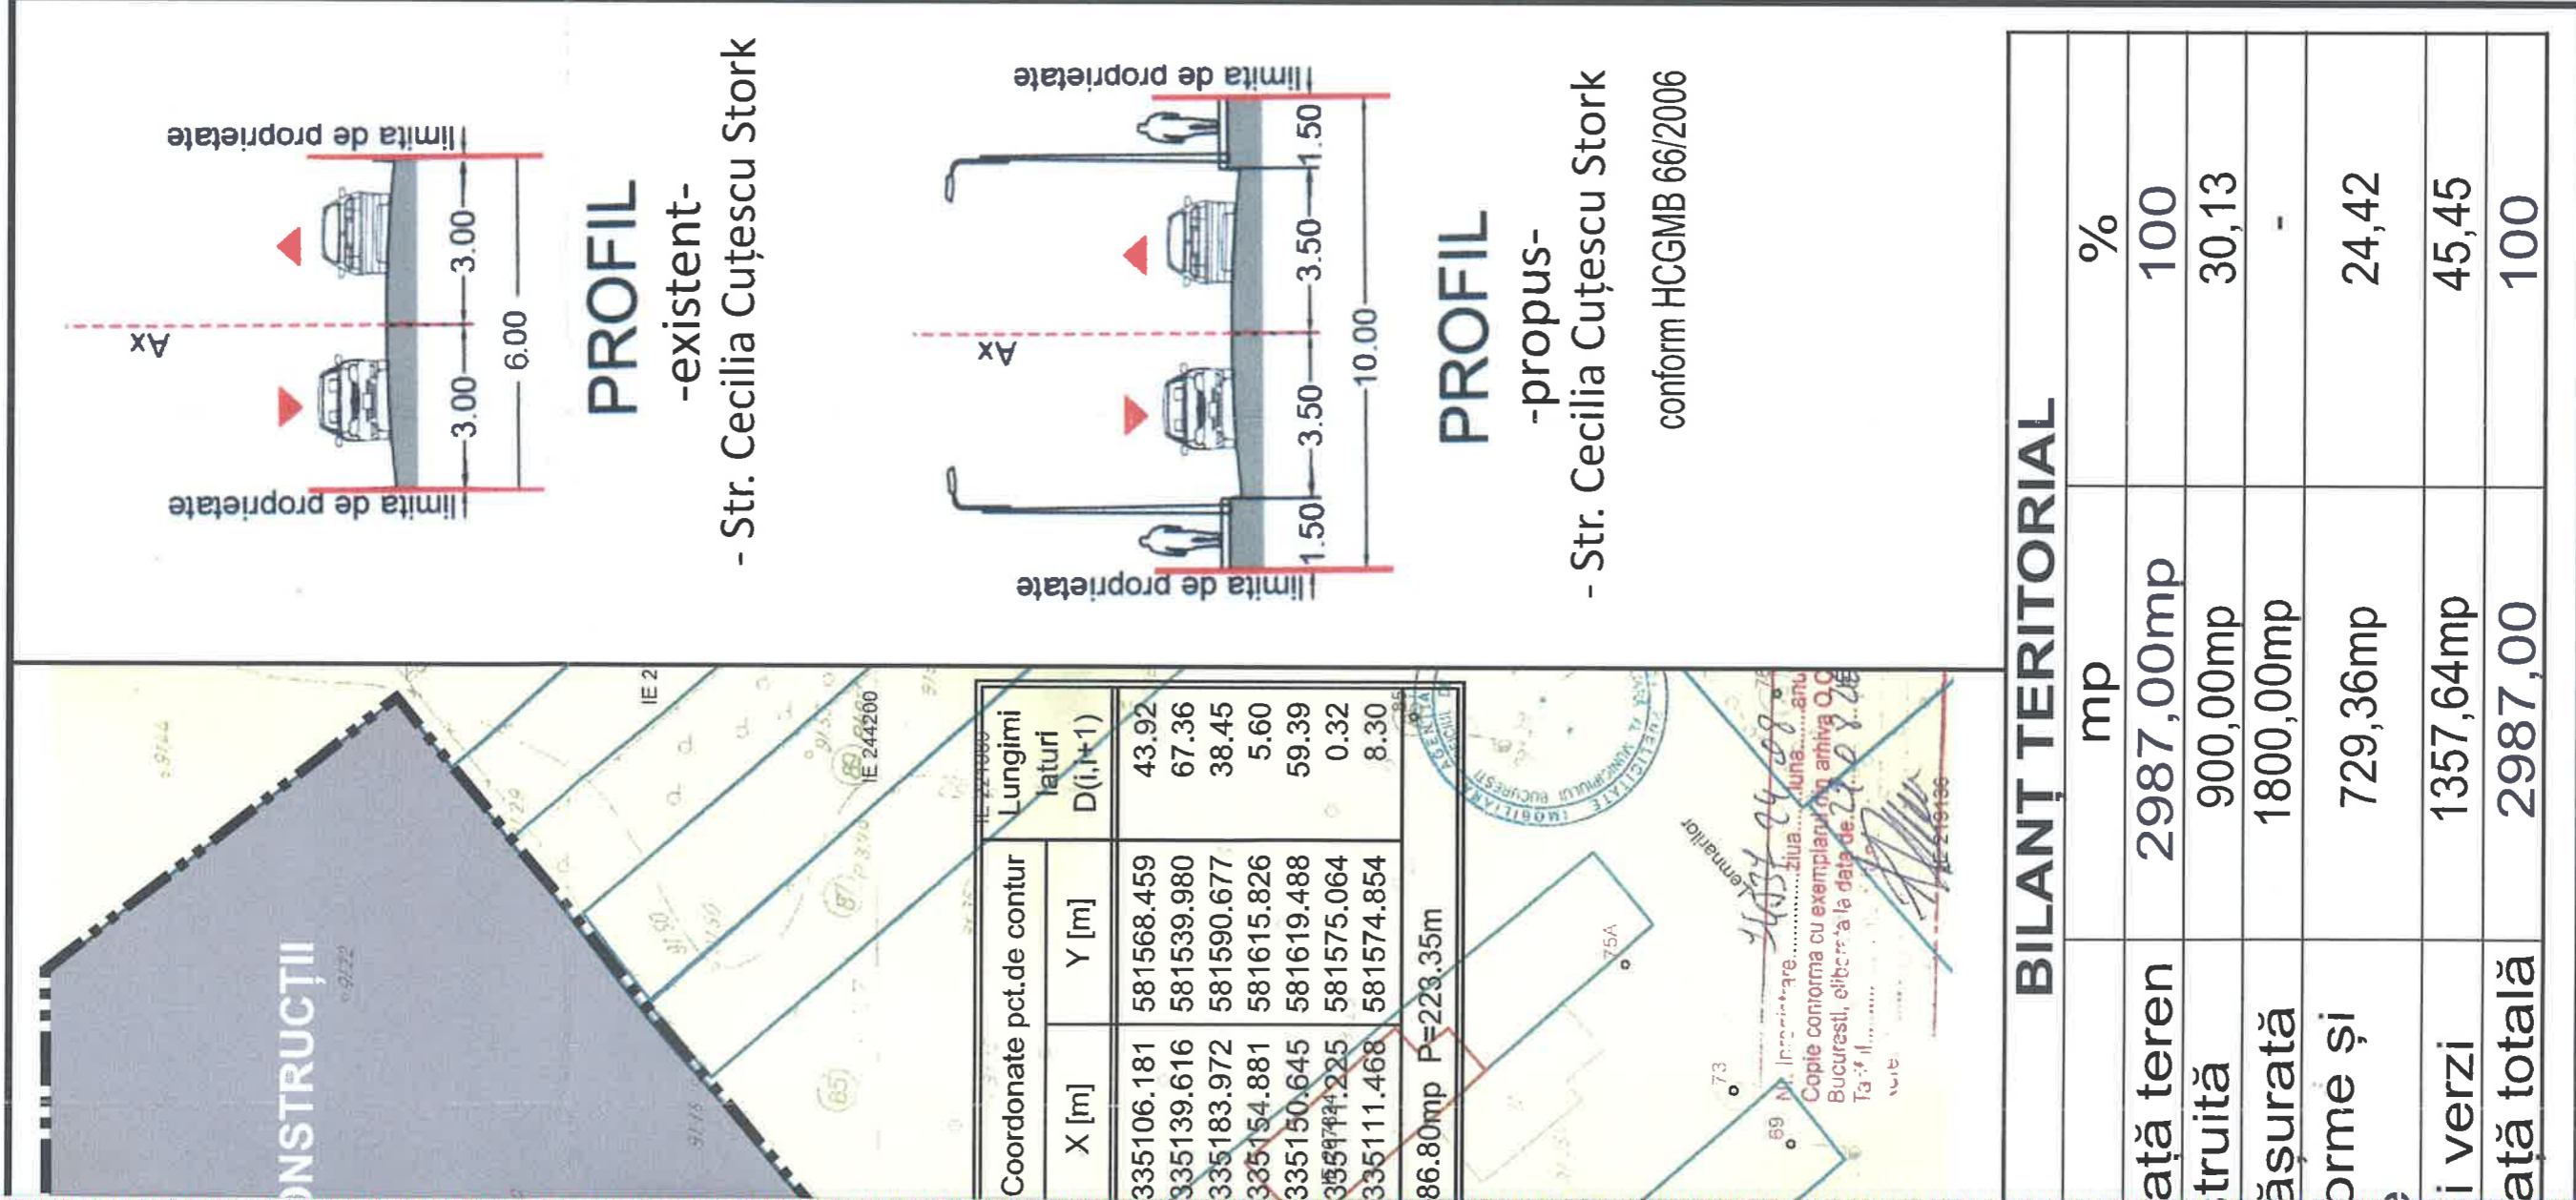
limita de proprietate
limita de proprietate
Ax
3.00
3.00
6.00
PROFIL
-existent-
- Str. Cecilia Cuțescu Stork

limita de proprietate
limita de proprietate
Ax
1.50
3.50
3.50
1.50
10.00
PROFIL
-propus-
- Str. Cecilia Cuțescu Stork
conform HCGMB 66/2006

| Coordonate pct.de contur | | Lungimi laturi |
|---|---|---|
| X [m] | Y [m] | D(i,i+1) |
| 335106.181 | 581568.459 | 43.92 |
| 335139.616 | 581539.980 | 67.36 |
| 335183.972 | 581590.677 | 38.45 |
| 335154.881 | 581615.826 | 5.60 |
| 335150.645 | 581619.488 | 59.39 |
| 335111.225 | 581575.064 | 0.32 |
| 335111.468 | 581574.854 | 8.30 |

86.80mp P=223.35m

ONSTRUCȚII
IE 2
IE 244260
IE 219136
75A
73
69
Cimitirul
Copie conformă cu exemplarul din arhiva O.C.
București, eliberată la data de
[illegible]

BILANȚ TERITORIAL

| | mp | % |
|---|---|---|
| ață teren | 2987,00mp | 100 |
| truită | 900,00mp | 30,13 |
| ăsurată | 1800,00mp | - |
| orme și | 729,36mp | 24,42 |
| i verzi | 1357,64mp | 45,45 |
| ață totală | 2987,00 | 100 |